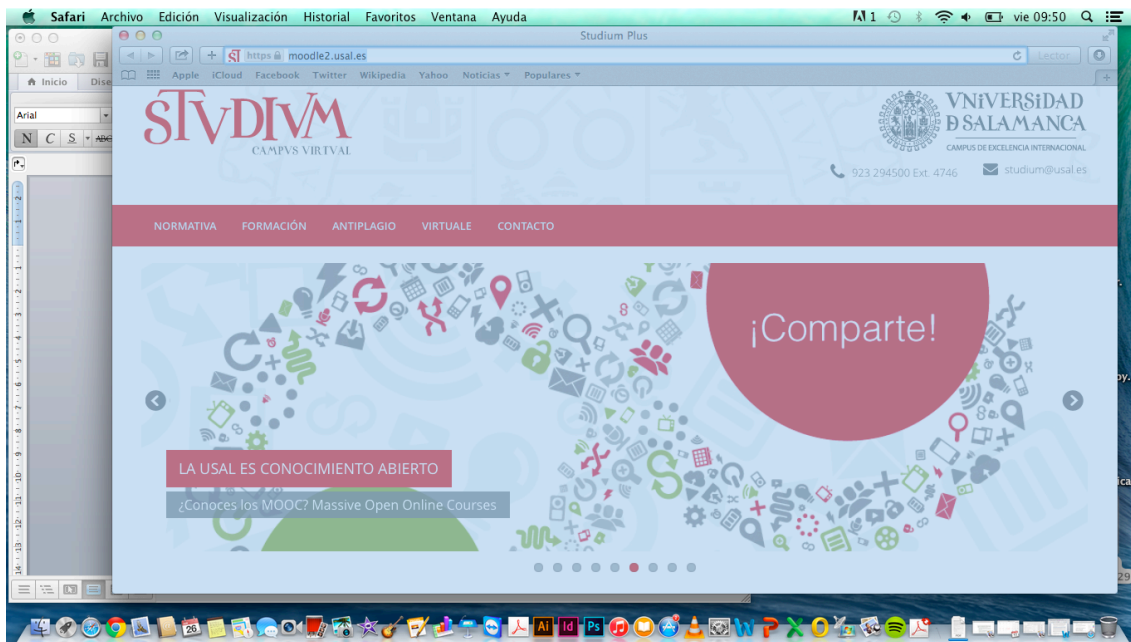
Safari Archivo Edición Visualización Historial Favoritos Ventana Ayuda

1 vie 09:50

Studium Plus

https moodle2.usal.es

Lector

Apple iCloud Facebook Twitter Wikipedia Yahoo Noticias Populares

Inicio Dise

Arial

N C S

STVDIVM
CAMPVS VIRTVAL

VNiVERSiDAD D SALAMANCA
CAMPUS DE EXCELENCIA INTERNACIONAL

923 294500 Ext. 4746

studium@usal.es

NORMATIVA FORMACIÓN ANTIPLAGIO VIRTUALE CONTACTO

¡Comparte!

LA USAL ES CONOCIMIENTO ABIERTO

¿Conoces los MOOC? Massive Open Online Courses

26